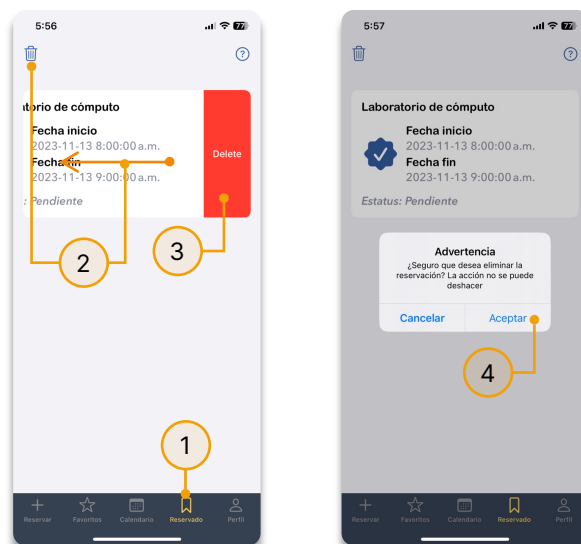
5:56

?

atorio de cómputo

Fecha inicio
2023-11-13 8:00:00 a.m.
Fecha fin
2023-11-13 9:00:00 a.m.

: Pendiente

Delete

2

3

1

Reservar Favoritos Calendario Reservado Perfil

5:57

?

Laboratorio de cómputo

Fecha inicio
2023-11-13 8:00:00 a.m.
Fecha fin
2023-11-13 9:00:00 a.m.

Estatus: Pendiente

Advertencia
¿Seguro que desea eliminar la reservación? La acción no se puede deshacer

Cancelar Aceptar

4

Reservar Favoritos Calendario Reservado Perfil